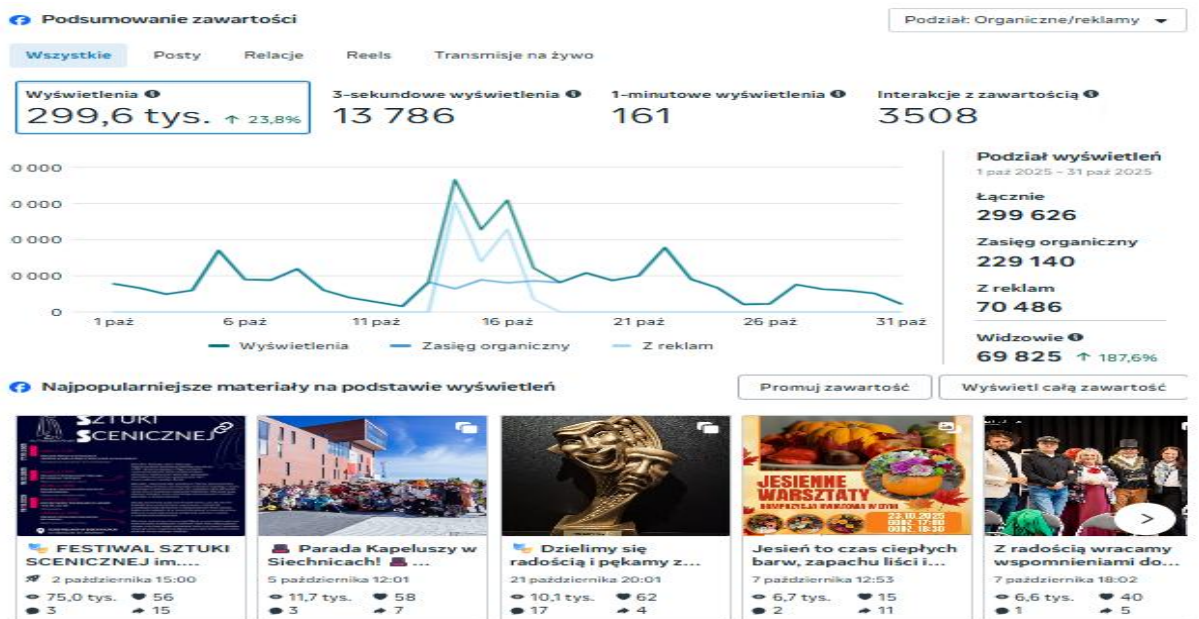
Podsumowanie zawartości

Podział: Organiczne/reklamy

Wszystkie Posty Relacje Reels Transmisje na żywo

Wyświetlenia
299,6 tys. ↑ 23,8%

3-sekundowe wyświetlenia
13 786

1-minutowe wyświetlenia
161

Interakcje z zawartością
3508

0 000
0 000
0 000
0 000
0

1 paź 6 paź 11 paź 16 paź 21 paź 26 paź 31 paź

Wyświetlenia Zasięg organiczny Z reklam

Podział wyświetleń
1 paź 2025 – 31 paź 2025

Łącznie
299 626

Zasięg organiczny
229 140

Z reklam
70 486

Widzowie
69 825 ↑ 187,6%

Najpopularniejsze materiały na podstawie wyświetleń

Promuj zawartość

Wyświetl całą zawartość

SZTUKI SCENICZNEJ

FESTIWAL SZTUKI SCENICZNEJ im....
2 października 15:00
75,0 tys. 56
3 15

Parada Kapeluszy w Siechnicach! ...
5 października 12:01
11,7 tys. 58
3 7

Dzielimy się radością i pękamy z...
21 października 20:01
10,1 tys. 62
17 4

JESIENNE WARSZTATY
23.10.2025

Jesień to czas ciepłych barw, zapachu liści i...
7 października 12:53
6,7 tys. 15
2 11

Z radością wracamy wspomnieniami do...
7 października 18:02
6,6 tys. 40
1 5